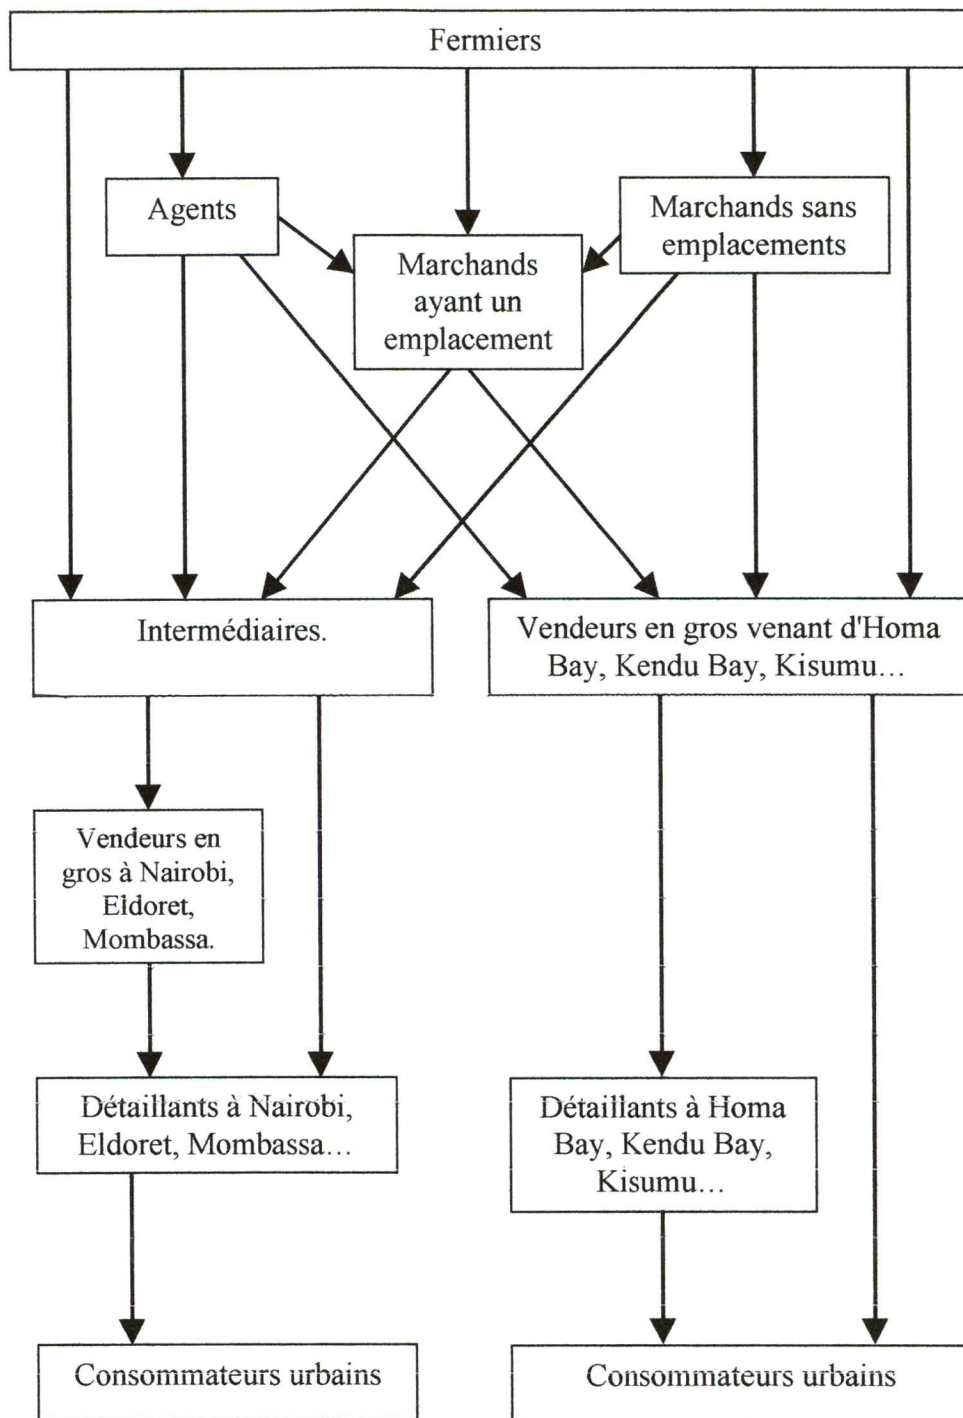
Fermiers

Agents

Marchands ayant un emplacement

Marchands sans emplacements

Intermédiaires.

Vendeurs en gros venant d'Homa Bay, Kendu Bay, Kisumu…

Vendeurs en gros à Nairobi, Eldoret, Mombassa.

Détaillants à Nairobi, Eldoret, Mombassa…

Détaillants à Homa Bay, Kendu Bay, Kisumu…

Consommateurs urbains

Consommateurs urbains